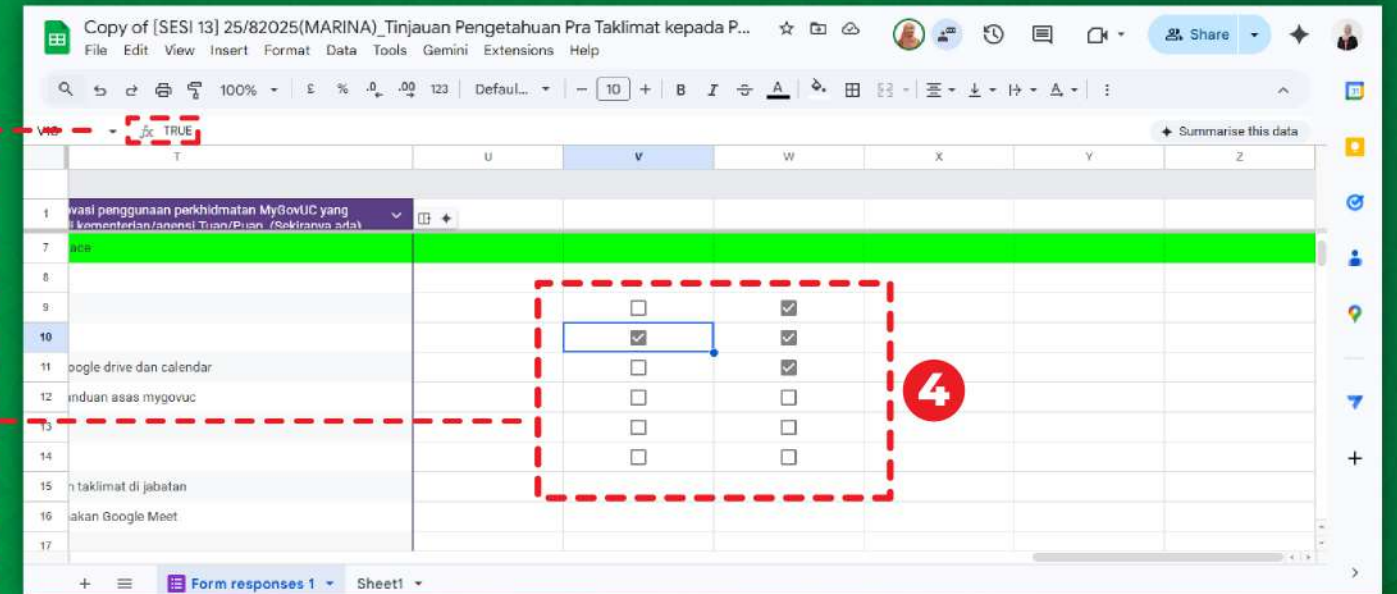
Copy of [SESI 13] 25/82025(MARINA)_Tinjauan Pengetahuan Pra Taklimat kepada P...

File Edit View Insert Format Data Tools Gemini Extensions Help

Share

100% £ % .0 .00 123 Defaul... 10 B I A

V10 fx TRUE

Summarise this data

| | T | U | V | W | X | Y | Z |
|---|---|---|---|---|---|---|---|
| 1 | vasi penggunaan perkhidmatan MyGovUC yang i kementerian/agensi Tuan/Puan (Sekiranya ada) | | | | | | |
| 7 | ace | | | | | | |
| 8 | | | | | | | |
| 9 | | | ☐ | ☑ | | | |
| 10 | | | ☑ | ☑ | | | |
| 11 | oogle drive dan calendar | | ☐ | ☑ | | | |
| 12 | nduan asas mygovuc | | ☐ | ☐ | | | |
| 13 | | | ☐ | ☐ | | | |
| 14 | | | ☐ | ☐ | | | |
| 15 | n taklimat di jabatan | | | | | | |
| 16 | akan Google Meet | | | | | | |
| 17 | | | | | | | |

4

+ Form responses 1 Sheet1